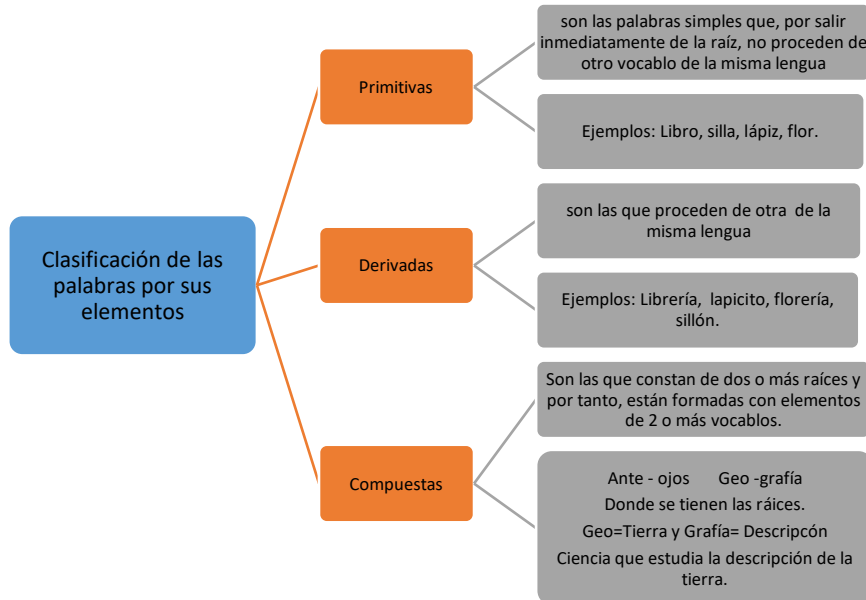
Clasificación de las palabras por sus elementos

Primitivas

son las palabras simples que, por salir inmediatamente de la raíz, no proceden de otro vocablo de la misma lengua

Ejemplos: Libro, silla, lápiz, flor.

Derivadas

son las que proceden de otra de la misma lengua

Ejemplos: Librería, lapicito, florería, sillón.

Compuestas

Son las que constan de dos o más raíces y por tanto, están formadas con elementos de 2 o más vocablos.

Ante - ojos Geo -grafía
Donde se tienen las ráices.
Geo=Tierra y Grafía= Descripcón
Ciencia que estudia la descripción de la tierra.